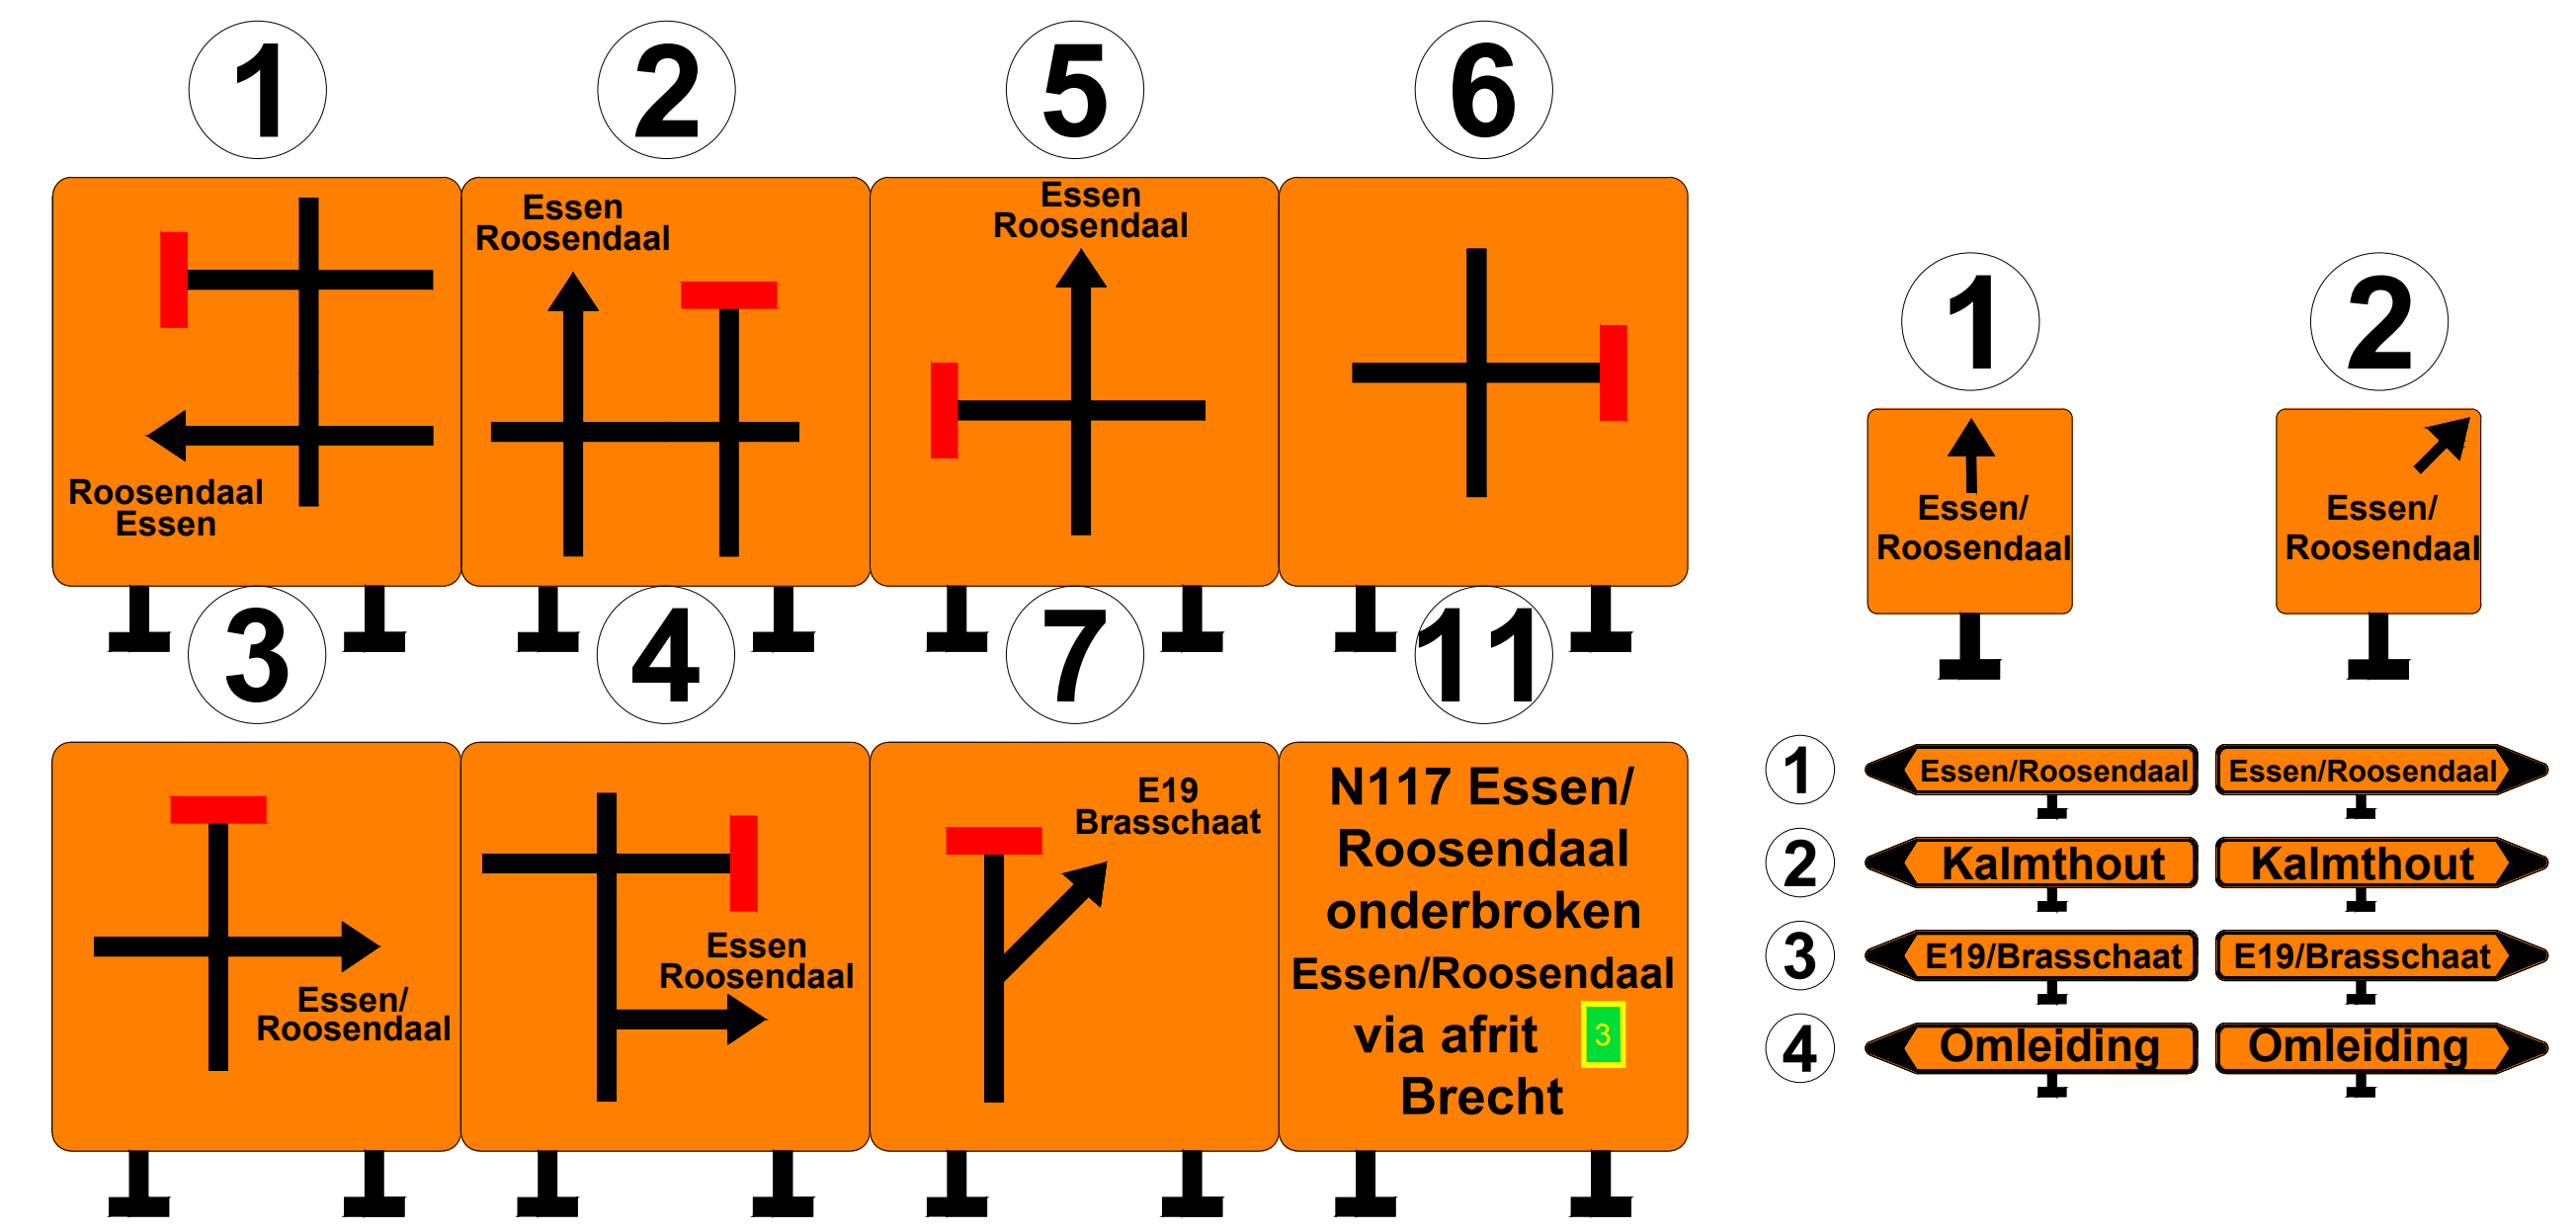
1

Roosendaal
Essen

2

Essen
Roosendaal

5

Essen
Roosendaal

6

3

Essen/
Roosendaal

4

Essen
Roosendaal

7

E19
Brasschaat

11

N117 Essen/ Roosendaal onderbroken Essen/Roosendaal via afrit 3 Brecht

1

Essen/
Roosendaal

2

Essen/
Roosendaal

1 Essen/Roosendaal Essen/Roosendaal

2 Kalmthout Kalmthout

3 E19/Brasschaat E19/Brasschaat

4 Omleiding Omleiding